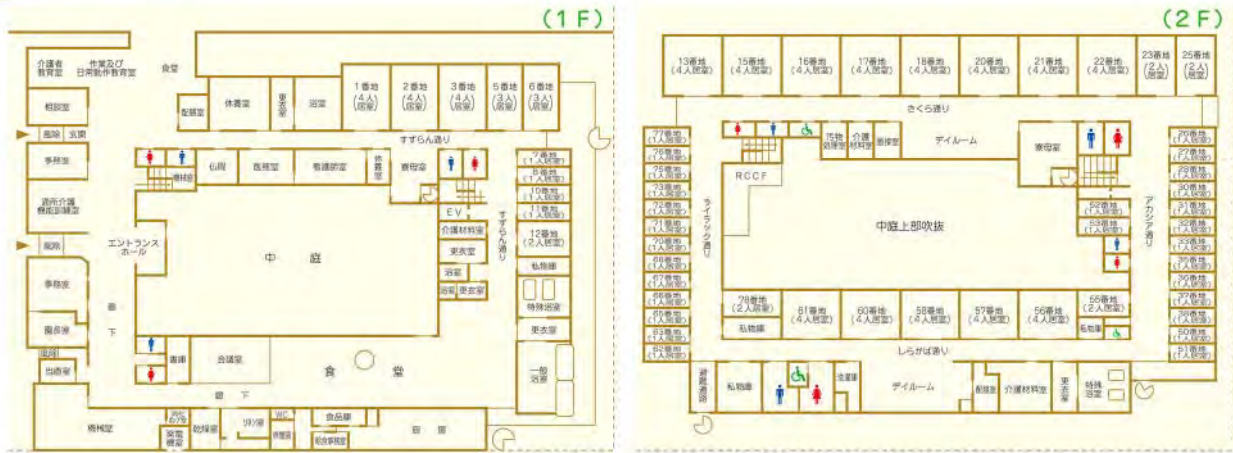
(1F)

介護者教育室
作業及び日常動作教育室
食堂
相談室
風除
玄関
事務室
通所介護機能訓練室
風除
事務室
職員室
面談
当直室
機械室
配膳室
休養室
更衣室
浴室
1番地(4人居室)
2番地(4人居室)
3番地(4人居室)
5番地(3人居室)
6番地(3人居室)
すずらん通り
機械室
仏間
医務室
看護師室
倉庫
寮母室
EV
7番地(1人居室)
8番地(1人居室)
10番地(1人居室)
11番地(1人居室)
12番地(2人居室)
すずらん通り
介護材料室
更衣室
浴室
浴室
更衣室
私物庫
特殊浴室
更衣室
一般浴室
エントランスホール
中庭
廊下
書庫
会議室
食堂
廊下
乾燥室
リネン庫
WC
倉庫
食品庫
厨房

(2F)

13番地(4人居室)
15番地(4人居室)
16番地(4人居室)
17番地(4人居室)
18番地(4人居室)
20番地(4人居室)
21番地(4人居室)
22番地(4人居室)
23番地(2人居室)
25番地(2人居室)
さくら通り
77番地(1人居室)
76番地(1人居室)
75番地(1人居室)
73番地(1人居室)
72番地(1人居室)
71番地(1人居室)
70番地(1人居室)
68番地(1人居室)
67番地(1人居室)
66番地(1人居室)
65番地(1人居室)
63番地(1人居室)
ライラック通り
RCCF
汚物処理室
介護材料室
面接室
デイルーム
寮母室
中庭上部吹抜
52番地(1人居室)
53番地(1人居室)
アカシア通り
26番地(1人居室)
27番地(1人居室)
28番地(1人居室)
30番地(1人居室)
31番地(1人居室)
32番地(1人居室)
33番地(1人居室)
35番地(1人居室)
36番地(1人居室)
37番地(1人居室)
38番地(1人居室)
50番地(1人居室)
51番地(1人居室)
78番地(2人居室)
61番地(4人居室)
60番地(4人居室)
58番地(4人居室)
57番地(4人居室)
56番地(4人居室)
55番地(2人居室)
私物庫
私物庫
しらかば通り
避難通路
私物庫
洗濯室
デイルーム
倉庫
介護材料室
更衣室
特殊浴室